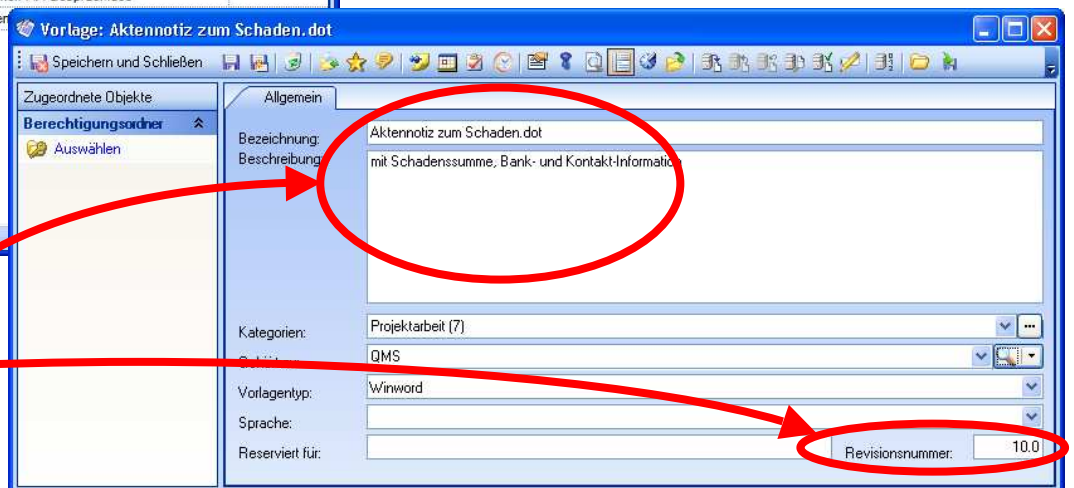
Vorlage: Aktennotiz zum Schaden.dot

Speichern und Schließen

Zugeordnete Objekte

Berechtigungsordner

Auswählen

Allgemein

Bezeichnung: Aktennotiz zum Schaden.dot

Beschreibung: mit Schadenssumme, Bank- und Kontakt-Information

Kategorien: Projektarbeit (7)

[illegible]: QMS

Vorlagentyp: Winword

Sprache:

Reserviert für:

Revisionsnummer: 10.0